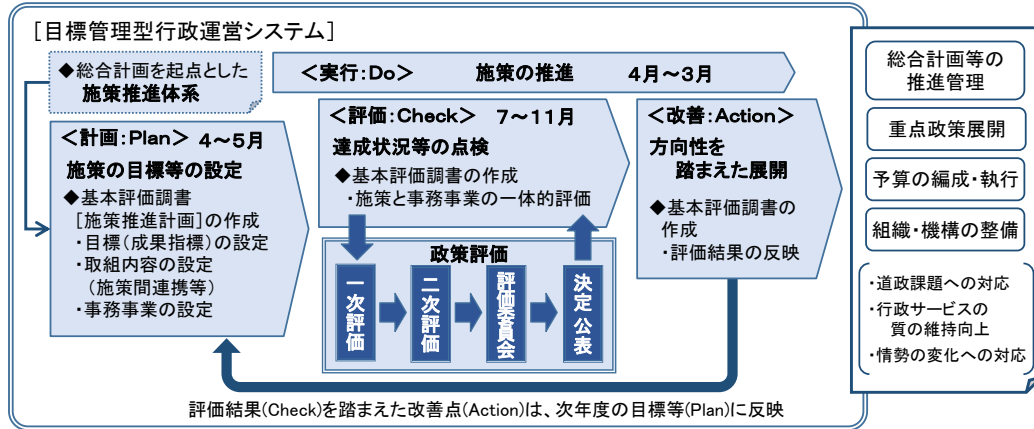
[目標管理型行政運営システム]

◆総合計画を起点とした
施策推進体系

<実行:Do>　施策の推進　4月～3月

<計画:Plan>　4～5月
施策の目標等の設定
◆基本評価調書
[施策推進計画]の作成
・目標(成果指標)の設定
・取組内容の設定
(施策間連携等)
・事務事業の設定

<評価:Check>　7～11月
達成状況等の点検
◆基本評価調書の作成
・施策と事務事業の一体的評価

政策評価
一次評価
二次評価
評価委員会
決定公表

<改善:Action>
方向性を
踏まえた展開
◆基本評価調書の
作成
・評価結果の反映

評価結果(Check)を踏まえた改善点(Action)は、次年度の目標等(Plan)に反映

総合計画等の
推進管理

重点政策展開

予算の編成・執行

組織・機構の整備

・道政課題への対応
・行政サービスの
質の維持向上
・情勢の変化への対応